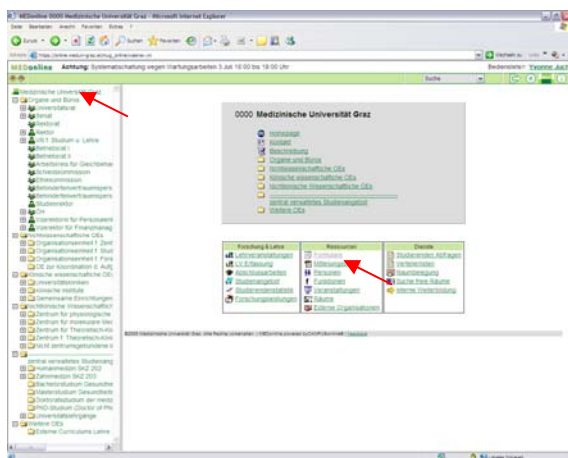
MEDonline 0000 Medizinische Universität Graz - Microsoft Internet Explorer

Datei Bearbeiten Ansicht Favoriten Extras ?

Zurück · Suchen Favoriten

Adresse https://online.medunigraz.at/mug_online/webnav.ini

Wechseln zu Links

MEDonline Achtung: Systemabschaltung wegen Wartungsarbeiten 3.Juli 16:00 bis 19:00 Uhr

Bediensteter: Yvonne Ju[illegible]

Suche

Medizinische Universität Graz
Organe und Büros
Universitätsrat
Senat
Rektorat
Rektor
VR f. Studium u. Lehre
Betriebsrat I
Betriebsrat II
Arbeitskreis für Gleichbeh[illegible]
Schiedskommission
Ethikkommission
Behindertenvertrauenspers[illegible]
Behindertenvertrauenspers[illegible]
Studienleiter
DV
Inspektorin für Personalent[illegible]
Inspektor für Finanzmanag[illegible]
Nichtwissenschaftliche OEs
Organisationseinheit f. Zent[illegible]
Organisationseinheit f. Stud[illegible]
Organisationseinheit f. Fors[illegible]
OE zur Koordination d. Aufg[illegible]
Klinische wissenschaftliche OEs
Universitätskliniken
Klinische Institute
Gemeinsame Einrichtungen
Nichtklinische Wissenschaftl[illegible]
Zentrum für physiologische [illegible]
Zentrum für molekulare Med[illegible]
Zentrum für Theoretische u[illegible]
Zentrum f. Theoretisch-Klini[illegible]
OE m.zentrumsgebundene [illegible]
zentral verwaltetes Studienang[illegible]
Humanmedizin SKZ 202
Zahnmedizin SKZ 203
Bachelorstudium Gesundhe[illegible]
Masterstudium Gesundheit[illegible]
Doktoratsstudium der mediz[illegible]
PhD-Studium (Doctor of Phi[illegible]
Universitätslehrgänge
Weitere OEs
Externer Curriculums Lehre

0000 Medizinische Universität Graz

Homepage
Kontakt
Beschreibung
Organe und Büros
Nichtwissenschaftliche OEs
Klinische wissenschaftliche OEs
Nichtklinische Wissenschaftliche OEs
zentral verwaltetes Studienangebot
Weitere OEs

| Forschung & Lehre | Ressourcen | Dienste |
|---|---|---|
| Lehrveranstaltungen | Formulare | Studierenden Abfragen |
| LV Erfassung | Mitteilungen | Verteilerlisten |
| Abschlussarbeiten | Personen | Raumbelegung |
| Studienangebot | Funktionen | Suche freie Räume |
| Studierendenstatistik | Veranstaltungen | Interne Weiterbildung |
| Forschungsplattformen | Räume | |
| | Externe Organisationen | |

©2006 Medizinische Universität Graz, alle Rechte vorbehalten | MEDonline powered by CAMPUSonline® | Impressum

Lokales Intranet